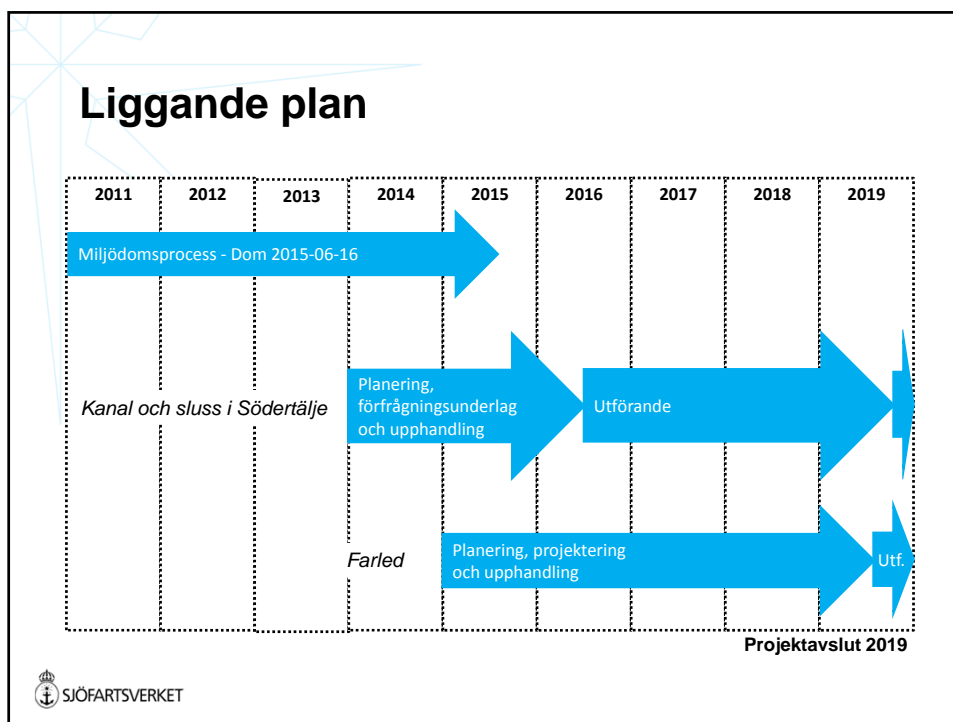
Liggande plan

| 2011 | 2012 | 2013 | 2014 | 2015 | 2016 | 2017 | 2018 | 2019 |
|---|---|---|---|---|---|---|---|---|

Miljödomsprocess - Dom 2015-06-16

Kanal och sluss i Södertälje

Planering, förfrågningsunderlag och upphandling

Utförande

Farled

Planering, projektering och upphandling

Utf.

Projektavslut 2019

SJÖFARTSVERKET